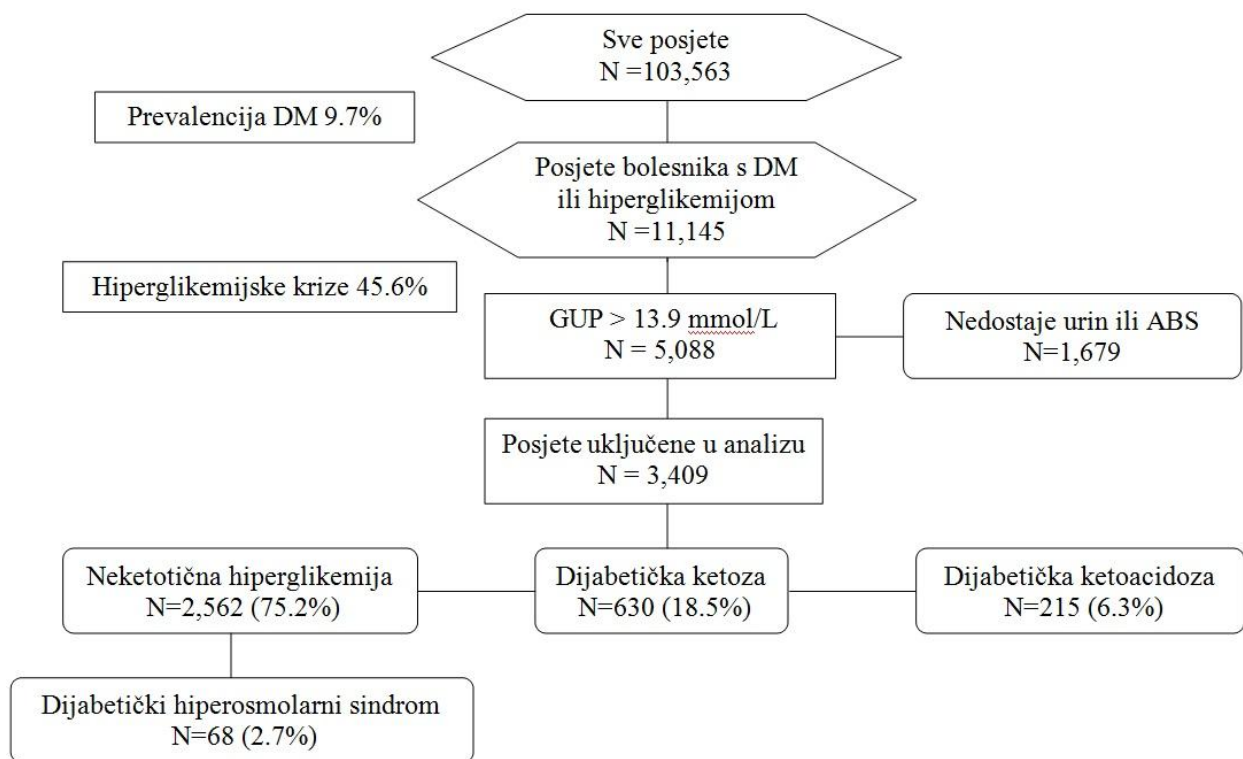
Sve posjete
N =103,563

Prevalencija DM 9.7%

Posjete bolesnika s DM
ili hiperglikemijom
N =11,145

Hiperglikemijske krize 45.6%

GUP > 13.9 mmol/L
N = 5,088

Nedostaje urin ili ABS
N=1,679

Posjete uključene u analizu
N = 3,409

Neketotična hiperglikemija
N=2,562 (75.2%)

Dijabetička ketoza
N=630 (18.5%)

Dijabetička ketoacidoza
N=215 (6.3%)

Dijabetički hiperosmolarni sindrom
N=68 (2.7%)